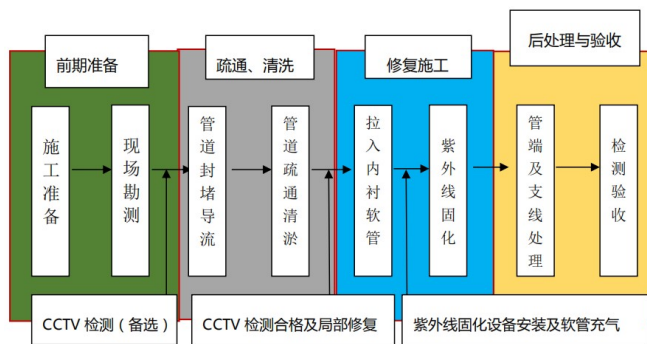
前期准备

施工准备

现场勘测

疏通、清洗

管道封堵导流

管道疏通清淤

修复施工

拉入内衬软管

紫外线固化

后处理与验收

管端及支线处理

检测验收

CCTV 检测（备选）

CCTV 检测合格及局部修复

紫外线固化设备安装及软管充气